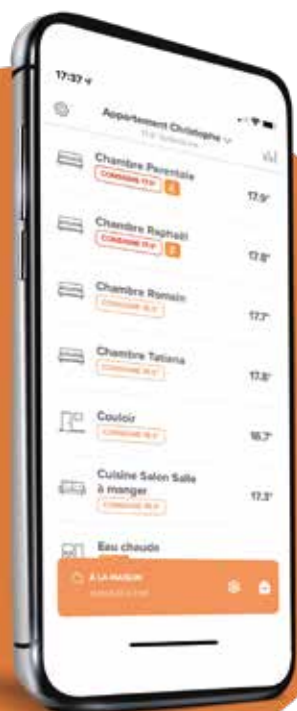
17:37

Appartement Christophe
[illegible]

Chambre Parentale
CONSIGNE 17.5°
17.5°

Chambre Raphaël
CONSIGNE 17.5°
17.8°

Chambre Romain
CONSIGNE 18.0°
17.7°

Chambre Tatiana
CONSIGNE 18.0°
17.8°

Couloir
CONSIGNE 18.0°
16.7°

Cuisine Salon Salle à manger
CONSIGNE 18.0°
17.3°

Eau chaude

À LA MAISON
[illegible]